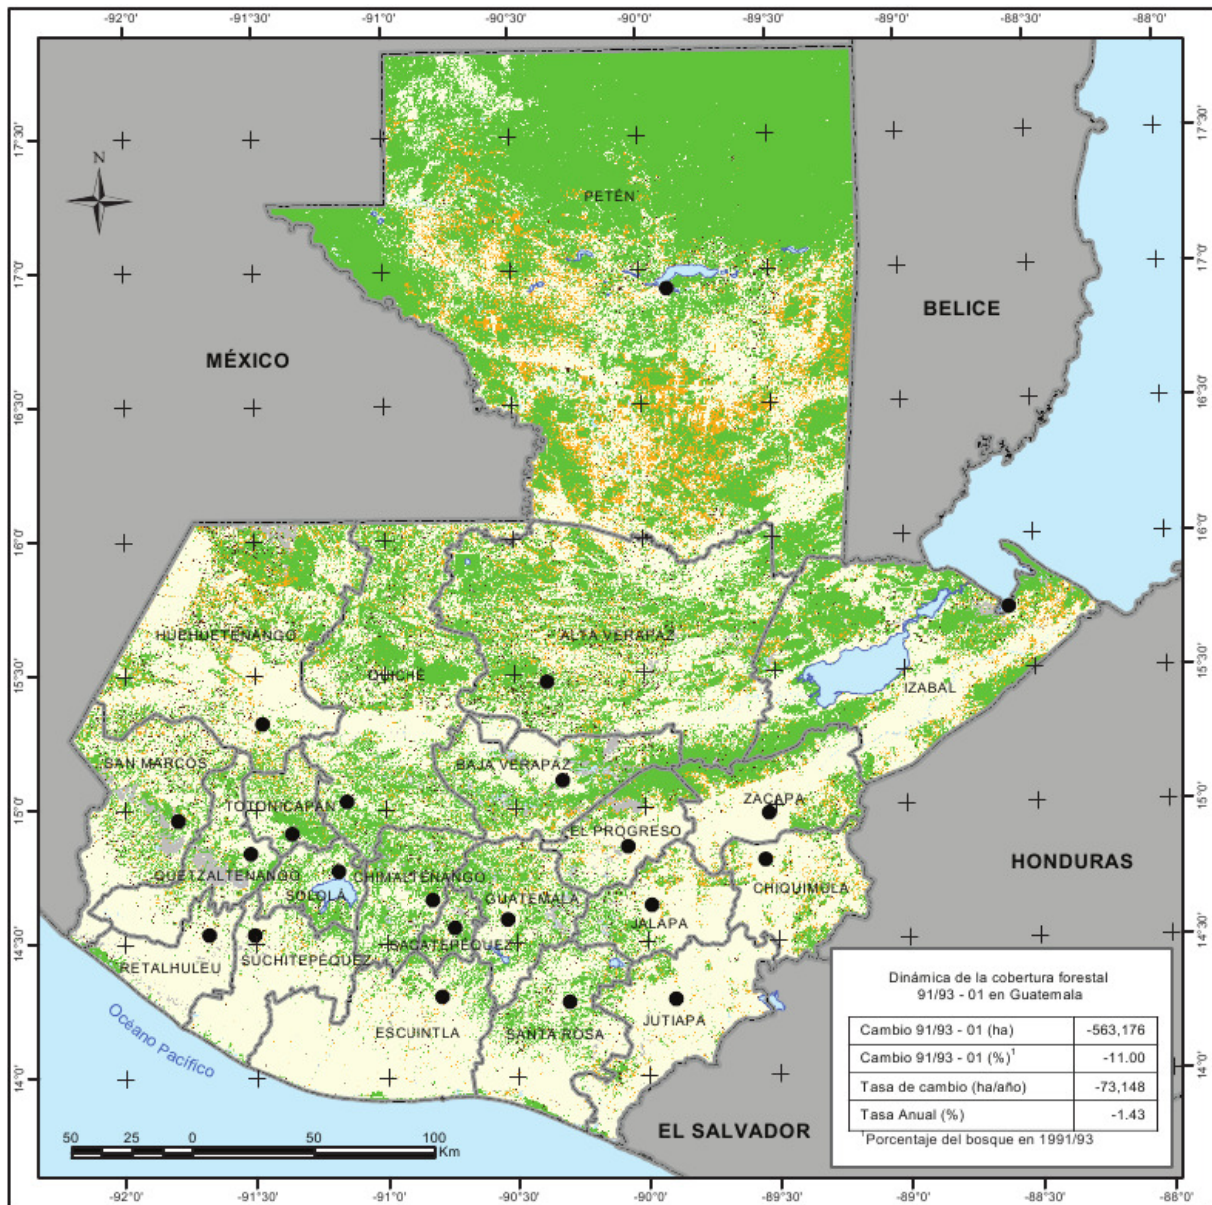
-92°0' -91°30' -91°0' -90°30' -90°0' -89°30' -89°0' -88°30' -88°0'

17°30' 17°0' 16°30' 16°0' 15°30' 15°0' 14°30' 14°0'

N

PETÉN

MÉXICO

BELICE

HUEHUETENANGO

ALTA VERAPAZ

QUICHE

IZABAL

SAN MARCOS

BAJA VERAPAZ

TOTONICAPÁN

ZACAPA

EL PROGRESO

QUETZALTENANGO

CHIMALTENANGO

HONDURAS

SOLOLÁ

GUATEMALA

CHIQUIMULA

JALAPA

RETALHULEU

SUCHITEPEQUEZ

SACATEPEQUEZ

ESCUINTLA

SANTA ROSA

JUTIAPA

Océano Pacífico

EL SALVADOR

50 25 0 50 100 Km

Dinámica de la cobertura forestal 91/93 - 01 en Guatemala

| | |
|---|---|
| Cambio 91/93 - 01 (ha) | -563,176 |
| Cambio 91/93 - 01 (%)$^1$ | -11.00 |
| Tasa de cambio (ha/año) | -73,148 |
| Tasa Anual (%) | -1.43 |

$^1$Porcentaje del bosque en 1991/93

-92°0' -91°30' -91°0' -90°30' -90°0' -89°30' -89°0' -88°30' -88°0'